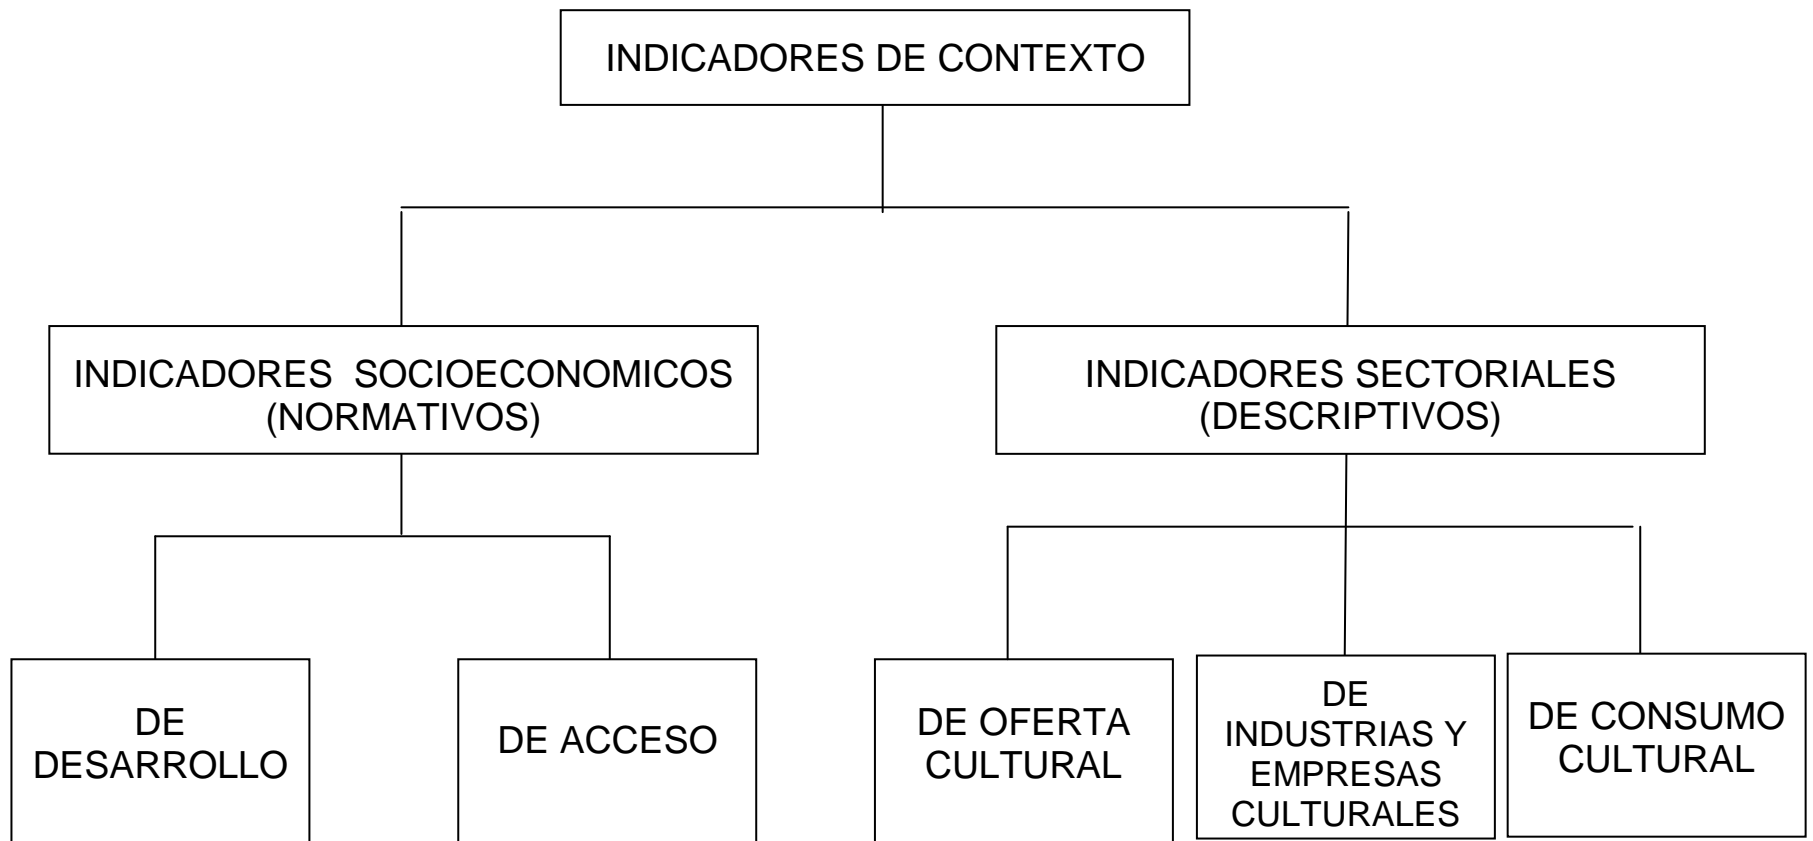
INDICADORES DE CONTEXTO

INDICADORES SOCIOECONOMICOS (NORMATIVOS)

INDICADORES SECTORIALES (DESCRIPTIVOS)

DE DESARROLLO

DE ACCESO

DE OFERTA CULTURAL

DE INDUSTRIAS Y EMPRESAS CULTURALES

DE CONSUMO CULTURAL